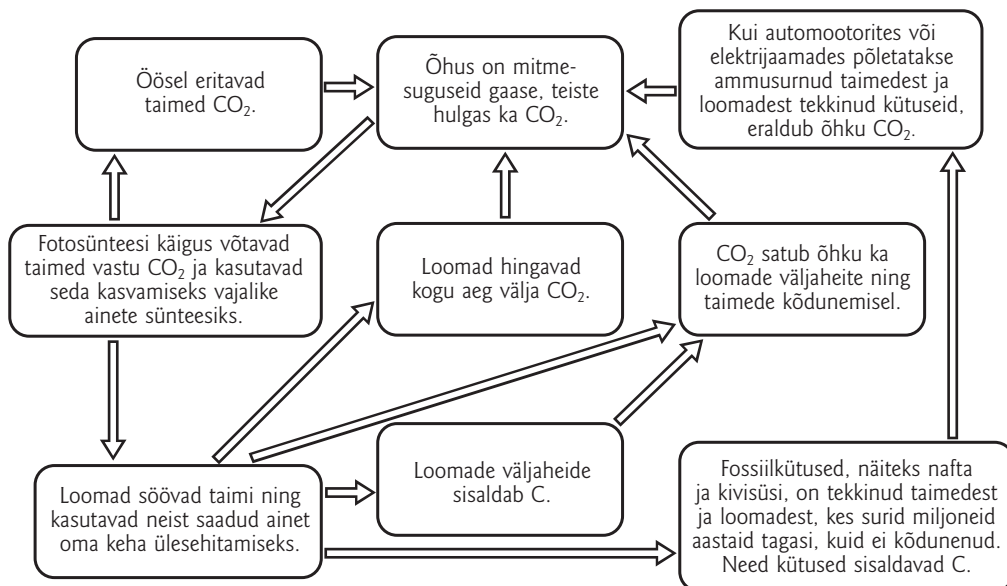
Öösel eritavad taimed $CO_2$.

Õhus on mitmesuguseid gaase, teiste hulgas ka $CO_2$.

Kui automootorites või elektrijaamades põletatakse ammusurnud taimedest ja loomadest tekkinud kütuseid, eraldub õhku $CO_2$.

Fotosünteesi käigus võtavad taimed vastu $CO_2$ ja kasutavad seda kasvamiseks vajalike ainete sünteesiks.

Loomad hingavad kogu aeg välja $CO_2$.

$CO_2$ satub õhku ka loomade väljaheite ning taimede kõdunemisel.

Loomad söövad taimi ning kasutavad neist saadud ainet oma keha ülesehitamiseks.

Loomade väljaheide sisaldab C.

Fossiilkütused, näiteks nafta ja kivisüsi, on tekkinud taimedest ja loomadest, kes surid miljoneid aastaid tagasi, kuid ei kõdunenud. Need kütused sisaldavad C.